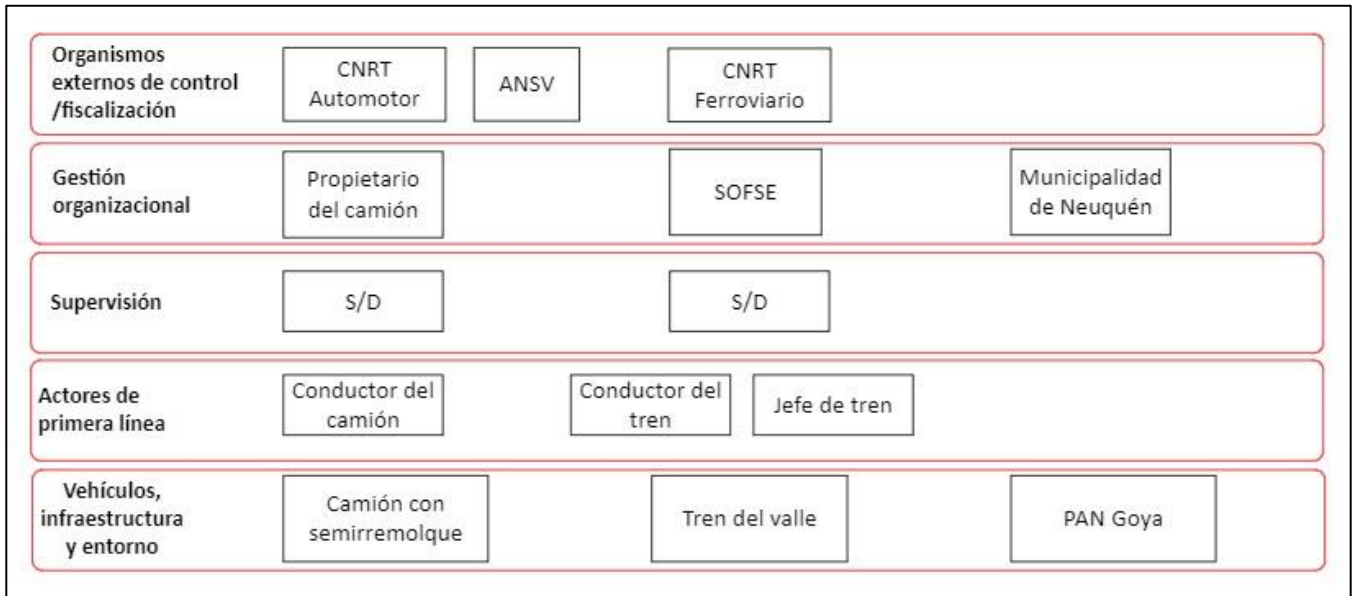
Organismos externos de control /fiscalización

CNRT Automotor

ANSV

CNRT Ferroviario

Gestión organizacional

Propietario del camión

SOFSE

Municipalidad de Neuquén

Supervisión

S/D

S/D

Actores de primera línea

Conductor del camión

Conductor del tren

Jefe de tren

Vehículos, infraestructura y entorno

Camión con semirremolque

Tren del valle

PAN Goya